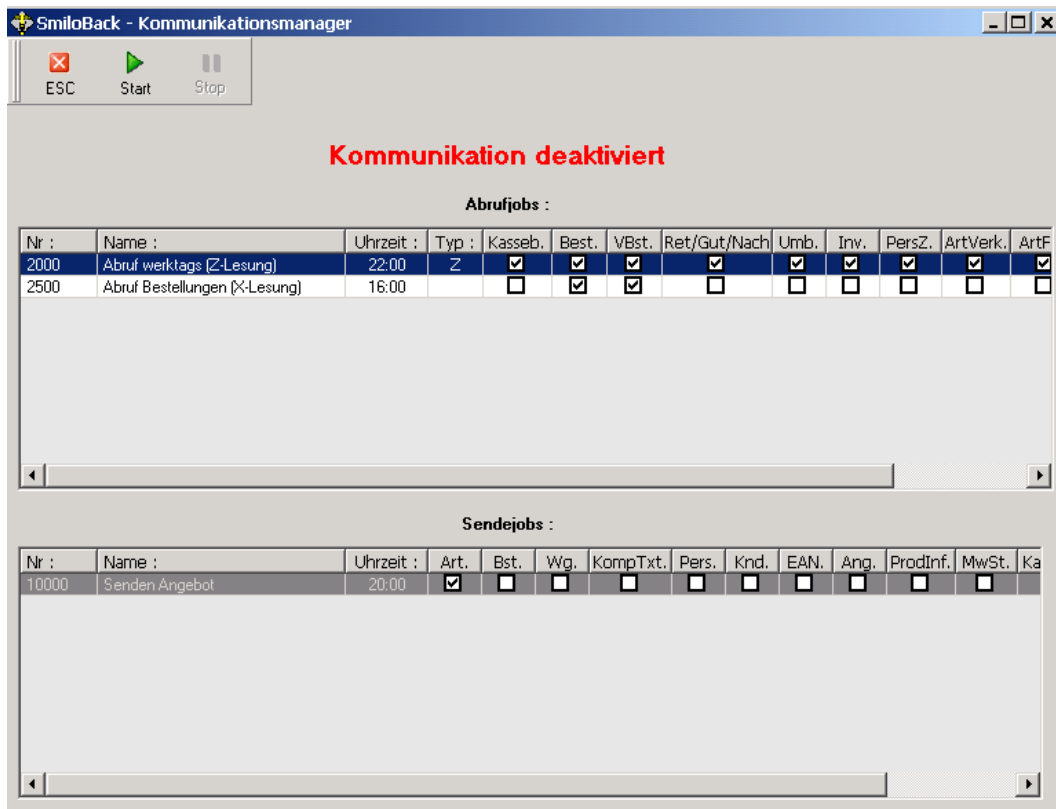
SmiloBack - Kommunikationsmanager

ESC Start Stop

Kommunikation deaktiviert

Abrufjobs :

| Nr : | Name : | Uhrzeit : | Typ : | Kasseb. | Best. | VBst. | Ret/Gut/Nach | Umb. | Inv. | PersZ. | ArtVerk. | ArtF |
|---|---|---|---|---|---|---|---|---|---|---|---|---|
| 2000 | Abruf werktags (Z-Lesung) | 22:00 | Z | ☑ | ☑ | ☑ | ☑ | ☑ | ☑ | ☑ | ☑ | ☑ |
| 2500 | Abruf Bestellungen (X-Lesung) | 16:00 | | ☐ | ☑ | ☑ | ☐ | ☐ | ☐ | ☐ | ☐ | ☐ |

Sendejobs :

| Nr : | Name : | Uhrzeit : | Art. | Bst. | Wg. | KompTxt. | Pers. | Knd. | EAN. | Ang. | ProdInf. | MwSt. | Ka |
|---|---|---|---|---|---|---|---|---|---|---|---|---|---|
| 10000 | Senden Angebot | 20:00 | ☑ | ☐ | ☐ | ☐ | ☐ | ☐ | ☐ | ☐ | ☐ | ☐ | |